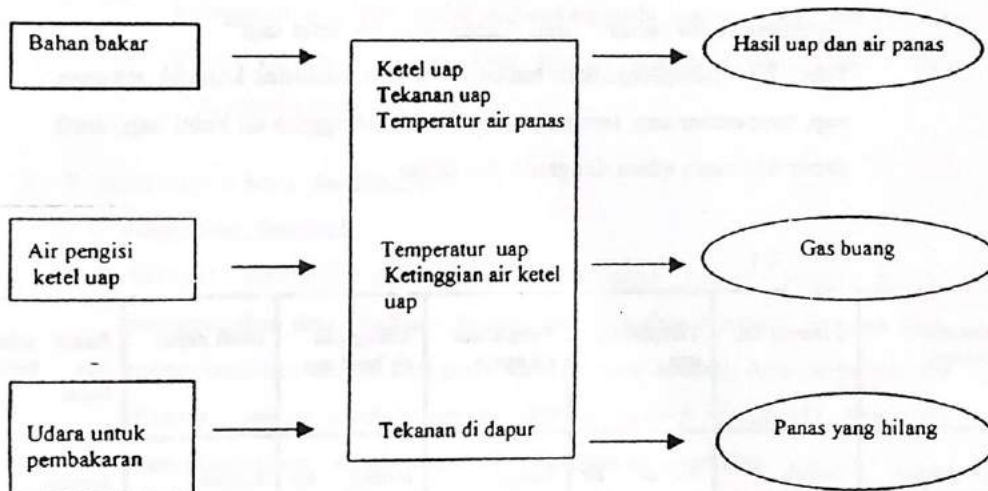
Bahan bakar

Air pengisi ketel uap

Udara untuk pembakaran

Ketel uap
Tekanan uap
Temperatur air panas

Temperatur uap
Ketinggian air ketel uap

Tekanan di dapur

Hasil uap dan air panas

Gas buang

Panas yang hilang